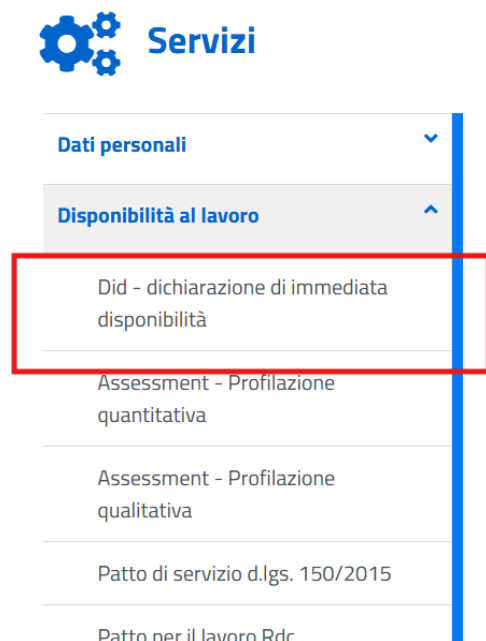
Servizi

Dati personali

Disponibilità al lavoro

Did - dichiarazione di immediata disponibilità

Assessment - Profilazione quantitativa

Assessment - Profilazione qualitativa

Patto di servizio d.lgs. 150/2015

Patto per il lavoro Rdc